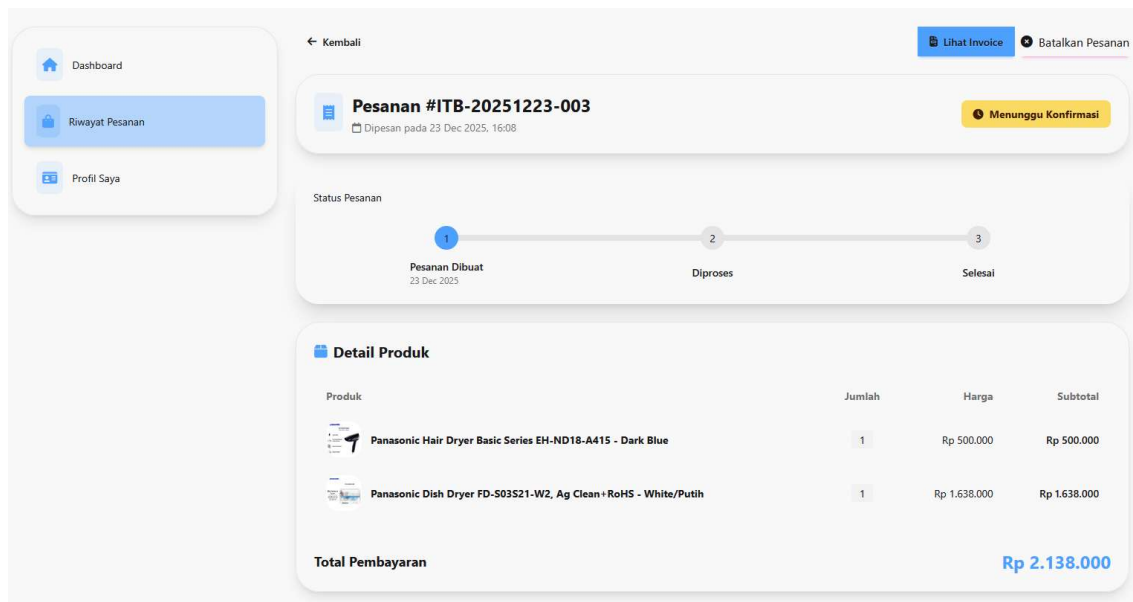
Dashboard

Riwayat Pesanan

Profil Saya

← Kembali

Lihat Invoice

Batalkan Pesanan

Pesanan #ITB-20251223-003

Dipesan pada 23 Dec 2025, 16:08

Menunggu Konfirmasi

Status Pesanan

1 Pesanan Dibuat 23 Dec 2025

2 Diproses

3 Selesai

Detail Produk

| Produk | Jumlah | Harga | Subtotal |
|---|---|---|---|
| Panasonic Hair Dryer Basic Series EH-ND18-A415 - Dark Blue | 1 | Rp 500.000 | Rp 500.000 |
| Panasonic Dish Dryer FD-S03S21-W2, Ag Clean+RoHS - White/Putih | 1 | Rp 1.638.000 | Rp 1.638.000 |

Total Pembayaran

Rp 2.138.000